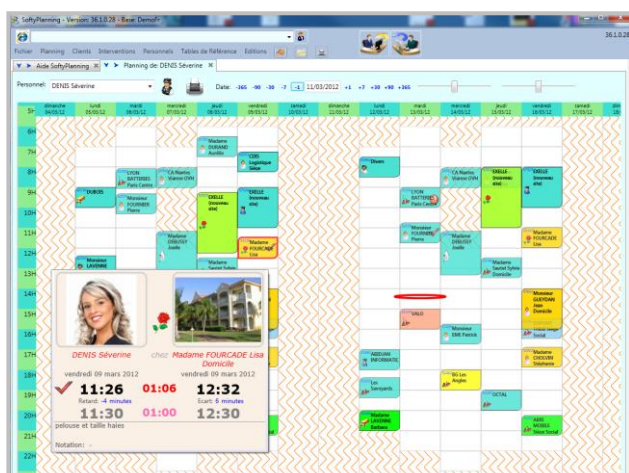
SoftyPlanning - Version: 36.1.0.28 - Base: DemoFr

36.1.0.28

Fichier Planning Clients Interventions Personnels Tables de Référence Editions

Aide SoftyPlanning × Planning de DENIS Séverine ×

Personnel: DENIS Séverine

Date: -365 -90 -30 -7 -1 11/03/2012 +1 +7 +30 +90 +365

| S+ | dimanche 04/03/12 | lundi 05/03/12 | mardi 06/03/12 | mercredi 07/03/12 | jeudi 08/03/12 | vendredi 09/03/12 | samedi 10/03/12 | dimanche 11/03/12 | lundi 12/03/12 | mardi 13/03/12 | mercredi 14/03/12 | jeudi 15/03/12 | vendredi 16/03/12 | samedi 17/03/12 | dim 18/ |
|---|---|---|---|---|---|---|---|---|---|---|---|---|---|---|---|

6H
7H
8H
9H
10H
11H
12H
13H
14H
15H
16H
17H
18H
19H
20H
21H
22H

Madame DURAND Aurélie

CDIS Logistique Siège

LYON BATTERIES Paris Centre

CA Nantes Viarme OVH

DUBOIS

Monsieur FOURNIER Pierre

EXELLE (nouveau site)

Madame DEBUSSY Joëlle

Madame FOURCADE Lisa

Monsieur LAVENNE

Madame Sauzet Sylvie

Divers

LYON BATTERIES Paris Centre

CA Nantes Viarme OVH

EXELLE (nouveau site)

EXELLE (nouveau site)

Monsieur FOURNIER Pierre

Madame DEBUSSY Joëlle

Madame FOURCADE Lisa

Madame Sauzet Sylvie Domicile

Monsieur GUEYDAN Jean Domicile

VALO

Monsieur EMS Patrick

Social

Madame CHOLLIN Stéphanie

ABEILMA INFORMATIQUE

Les Sarrazins

BG les Anglès

OCTAL

Madame LAVENNE Barbara

ABIS MOBILE Siège Social

DENIS Séverine chez Madame FOURCADE Lisa Domicile

vendredi 09 mars 2012 vendredi 09 mars 2012

11:26 01:06 12:32

Retard: -4 minutes Ecart: 6 minutes

11:30 01:00 12:30

pelouse et taille haies

Notation: -